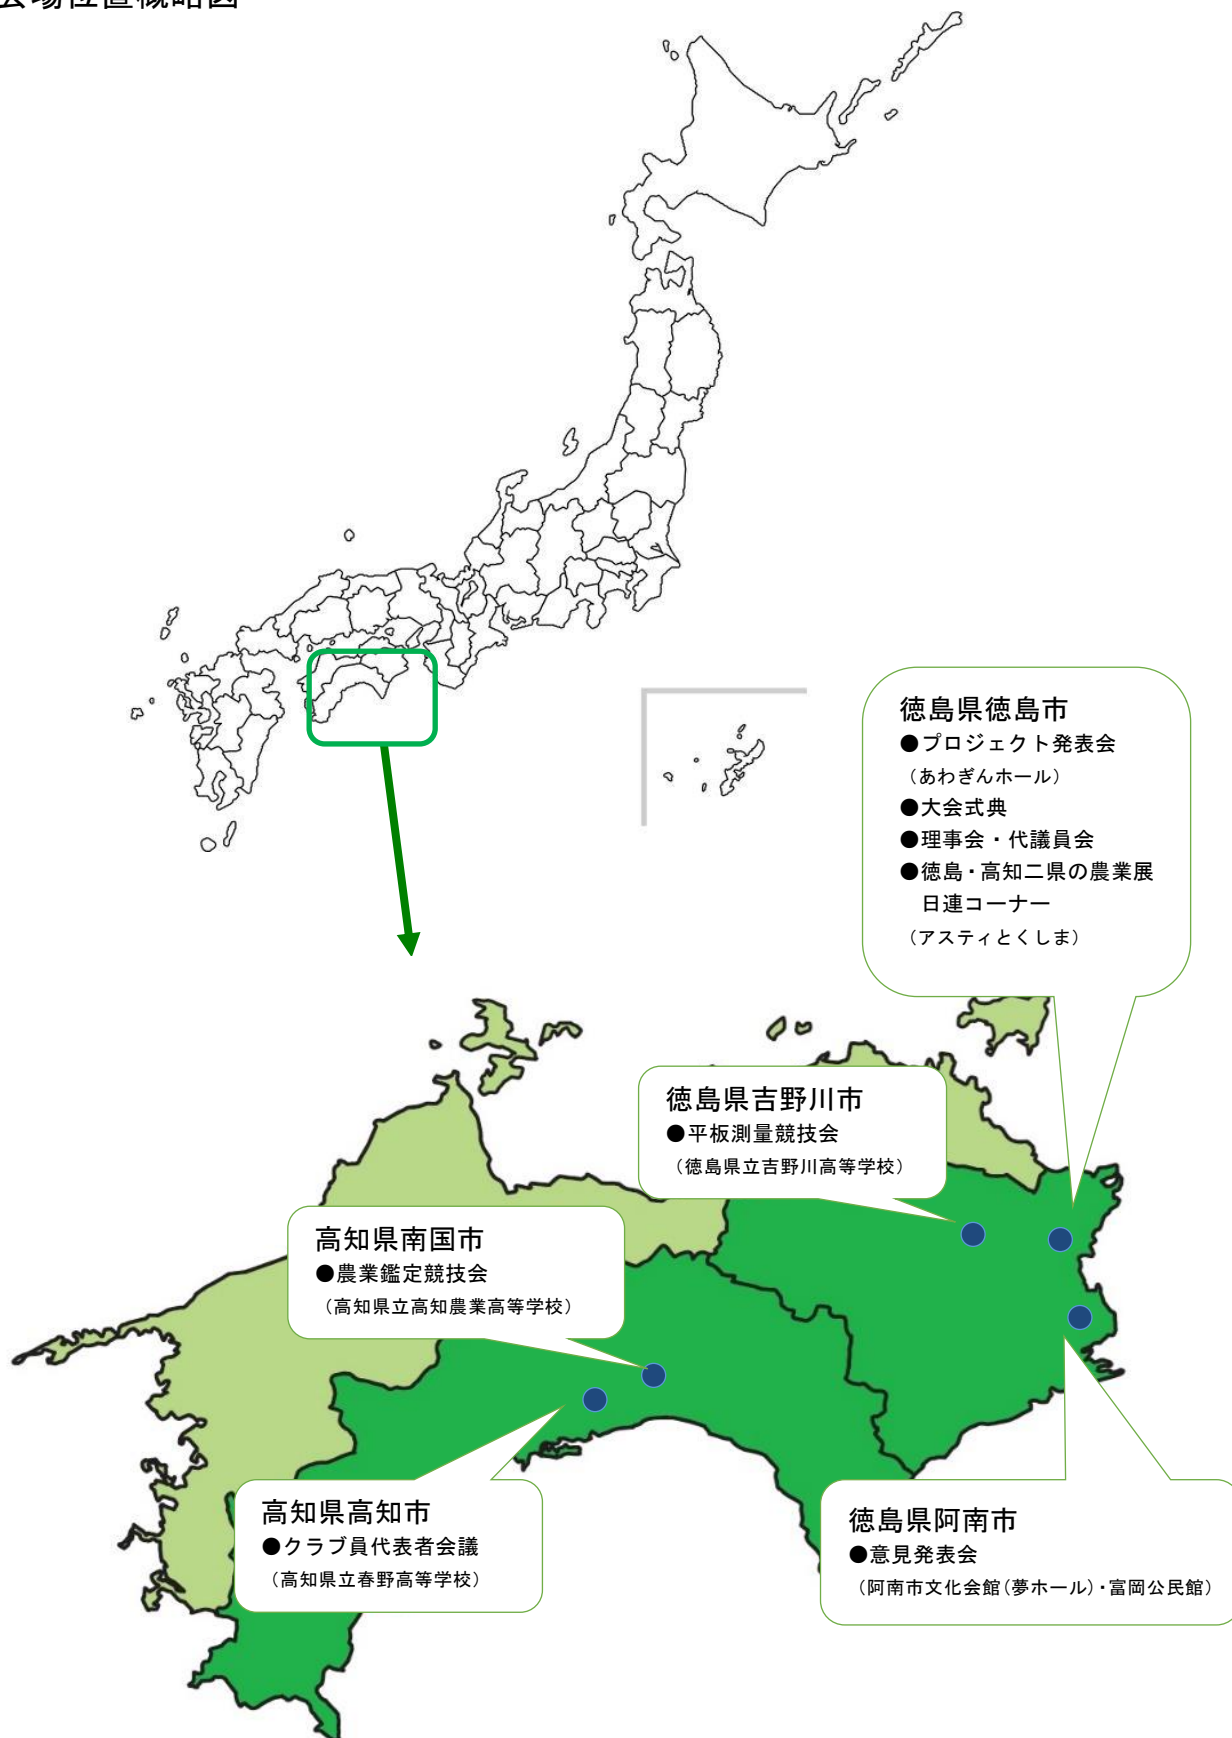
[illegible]場位置概略図

徳島県徳島市
●プロジェクト発表会
（あわぎんホール）
●大会式典
●理事会・代議員会
●徳島・高知二県の農業展
日連コーナー
（アスティとくしま）

徳島県吉野川市
●平板測量競技会
（徳島県立吉野川高等学校）

高知県南国市
●農業鑑定競技会
（高知県立高知農業高等学校）

高知県高知市
●クラブ員代表者会議
（高知県立春野高等学校）

徳島県阿南市
●意見発表会
（阿南市文化会館（夢ホール）・富岡公民館）